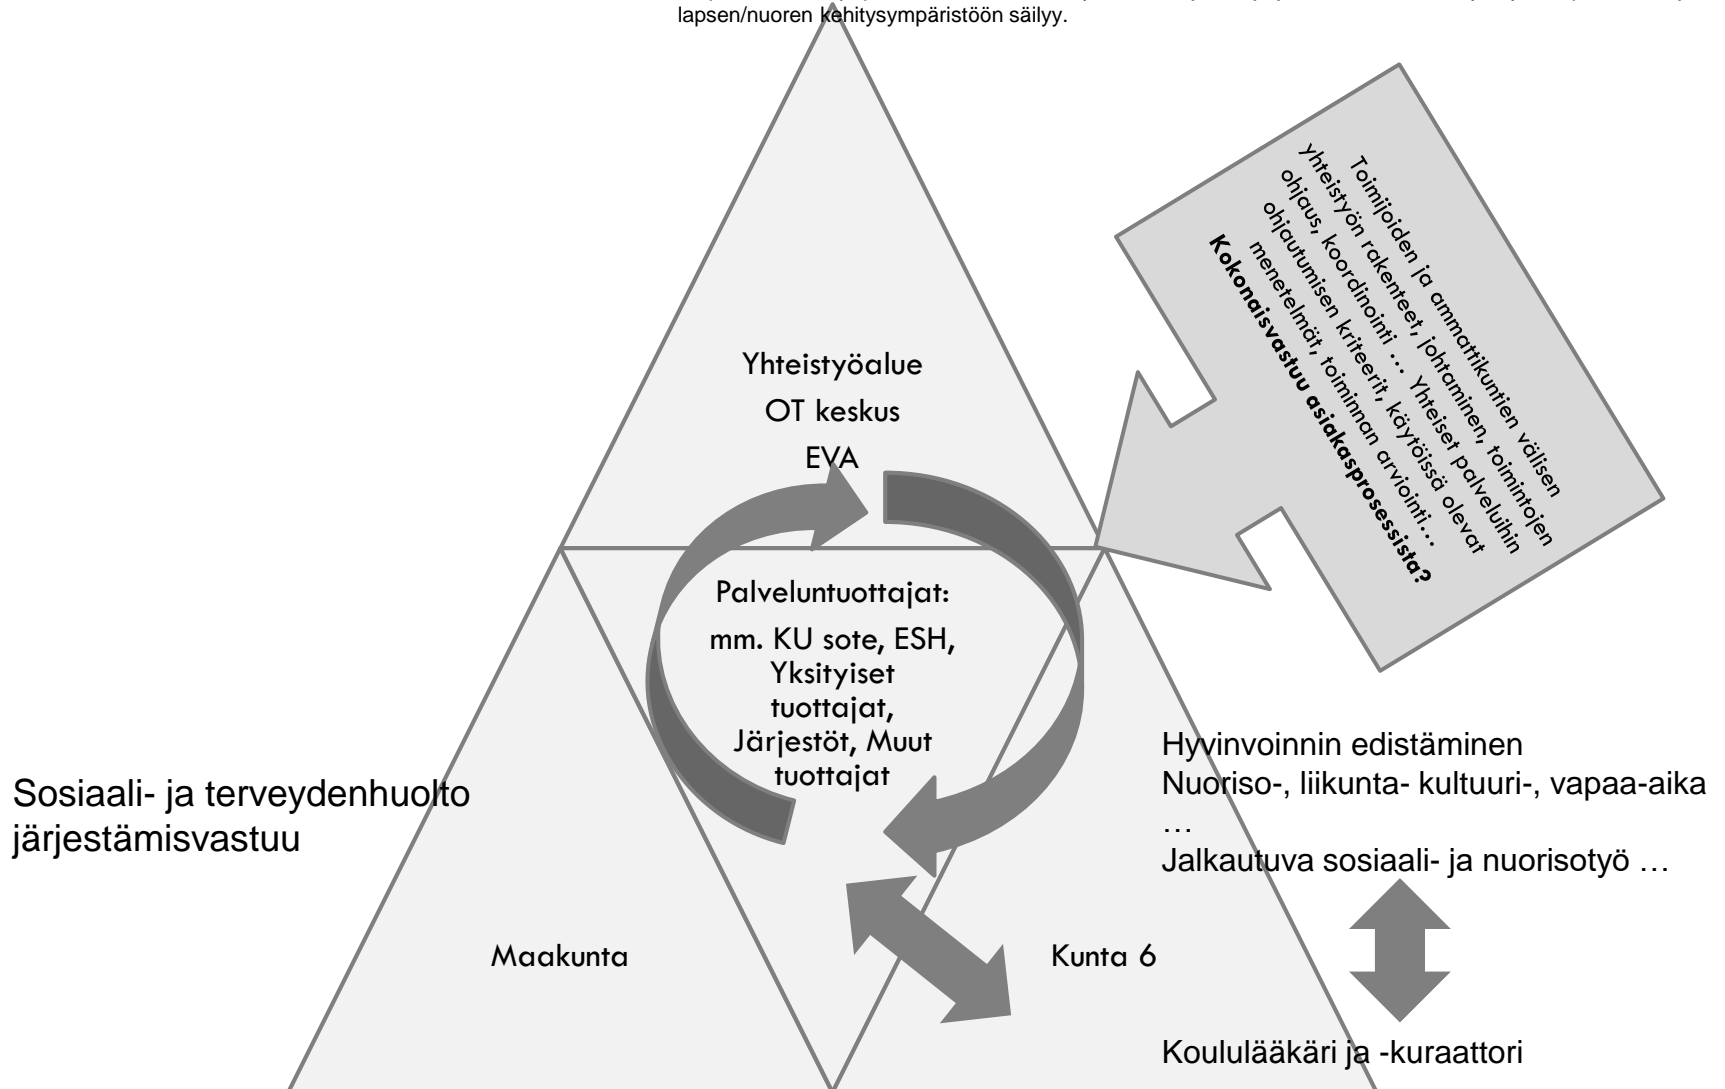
lapsen/nuoren kehitysympäristöön säilyy.

Yhteistyöalue
OT keskus
EVA

Toimijoiden ja ammattikuntien välisen yhteistyön rakenteet, johtaminen, toimintojen ohjaus, koordinointi … Yhteiset palveluihin ohjautumisen kriteerit, käytössä olevat menetelmät, toiminnan arviointi… **Kokonaisvastuu asiakasprosesseista?**

Palveluntuottajat:
mm. KU sote, ESH, Yksityiset tuottajat, Järjestöt, Muut tuottajat

Hyvinvoinnin edistäminen
Nuoriso-, liikunta- kultuuri-, vapaa-aika …
Jalkautuva sosiaali- ja nuorisotyö …

Sosiaali- ja terveydenhuolto järjestämisvastuu

Maakunta

Kunta 6

Koululääkäri ja -kuraattori